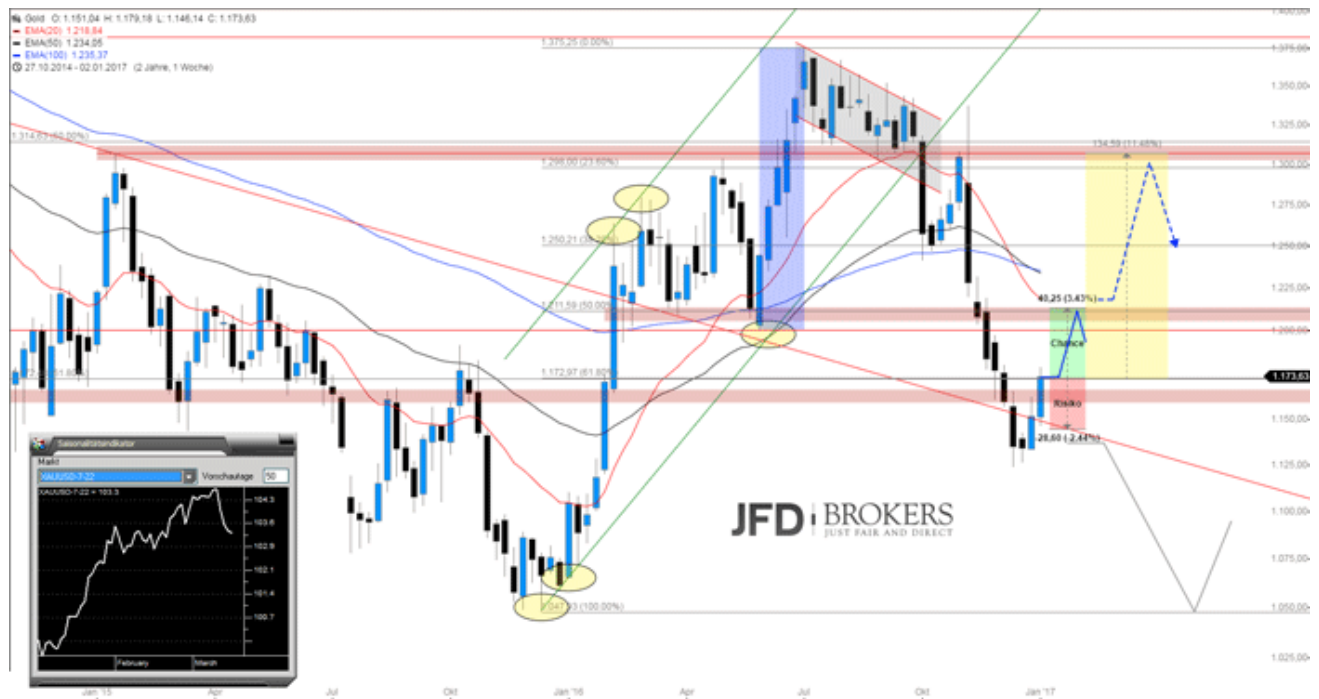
Gold O: 1.151,04 H: 1.179,18 L: 1.146,14 C: 1.173,63
EMA(20) 1.218,84
EMA(50) 1.234,05
EMA(100) 1.235,37
27.10.2014 - 02.01.2017 (2 Jahre, 1 Woche)

1.375,25 (0.00%)
1.314,63 (50.00%)
1.298,00 (23.60%)
1.250,21 (38.20%)
1.211,59 (50.00%)
1.172,97 (61.80%)
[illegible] (61.80%)
1.047,93 (100.00%)
134,59 (11.48%)
40,25 (3.43%)
Chance
Risiko
28,60 (-2.44%)

1.400,00
1.375,00
1.350,00
1.325,00
1.300,00
1.275,00
1.250,00
1.225,00
1.200,00
1.173,63
1.150,00
1.125,00
1.100,00
1.075,00
1.050,00
1.025,00

Saisonalitätsindikator
Markt
XAUUSD-7-22
Vorschaulage
50
XAUUSD-7-22 = 103.3
104.3
103.6
102.9
102.1
101.4
100.7
February
March

JFD BROKERS
JUST FAIR AND DIRECT

Jan '15
Apr
Jul
Okt
Jan '16
Apr
Jul
Okt
Jan '17